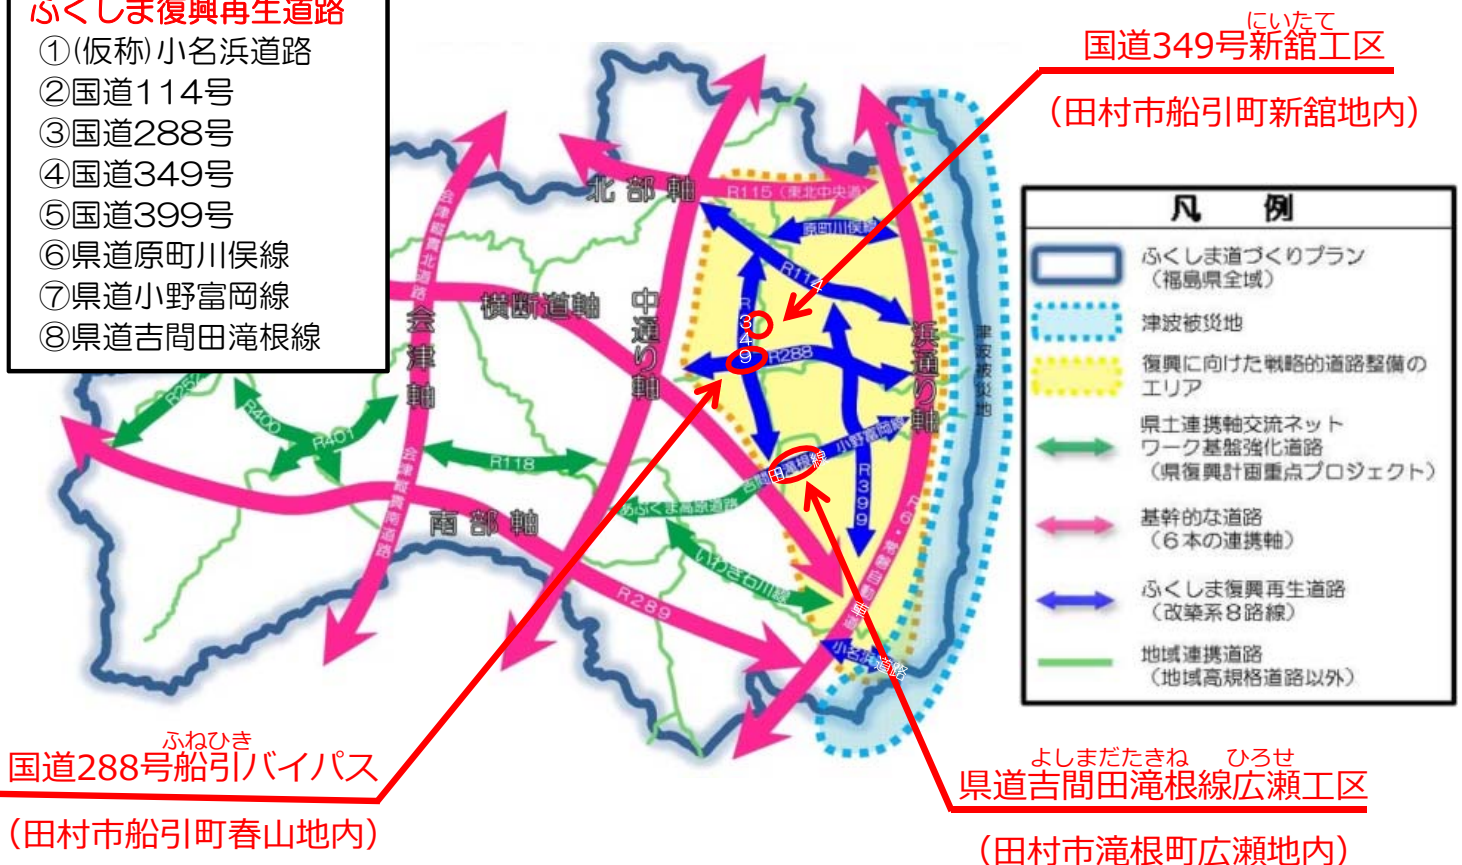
ふくしま復興再生道路
①(仮称)小名浜道路
②国道114号
③国道288号
④国道349号
⑤国道399号
⑥県道原町川俣線
⑦県道小野富岡線
⑧県道吉間田滝根線

にいたて
国道349号新舘工区
(田村市船引町新舘地内)

凡 例
ふくしま道づくりプラン (福島県全域)
津波被災地
復興に向けた戦略的道路整備のエリア
県土連携軸交流ネットワーク基盤強化道路 (県復興計画重点プロジェクト)
基幹的な道路 (6本の連携軸)
ふくしま復興再生道路 (改築系8路線)
地域連携道路 (地域高規格道路以外)

北部軸
R115 (東北中央道)
原町川俣線
R114
R349
R288
横断道軸
中通り軸
会津軸
会津縦貫北道路
浜通り軸
津波被災地
R252
R400
R401
R118
会津縦貫南道路
小野富岡線
吉間田滝根線
R399
R6・常磐自動車道
南部軸
あぶくま高原道路
いわき石川線
R289
小名浜道路

ふねひき
国道288号船引バイパス
(田村市船引町春山地内)

よしまだたきね ひろせ
県道吉間田滝根線広瀬工区
(田村市滝根町広瀬地内)